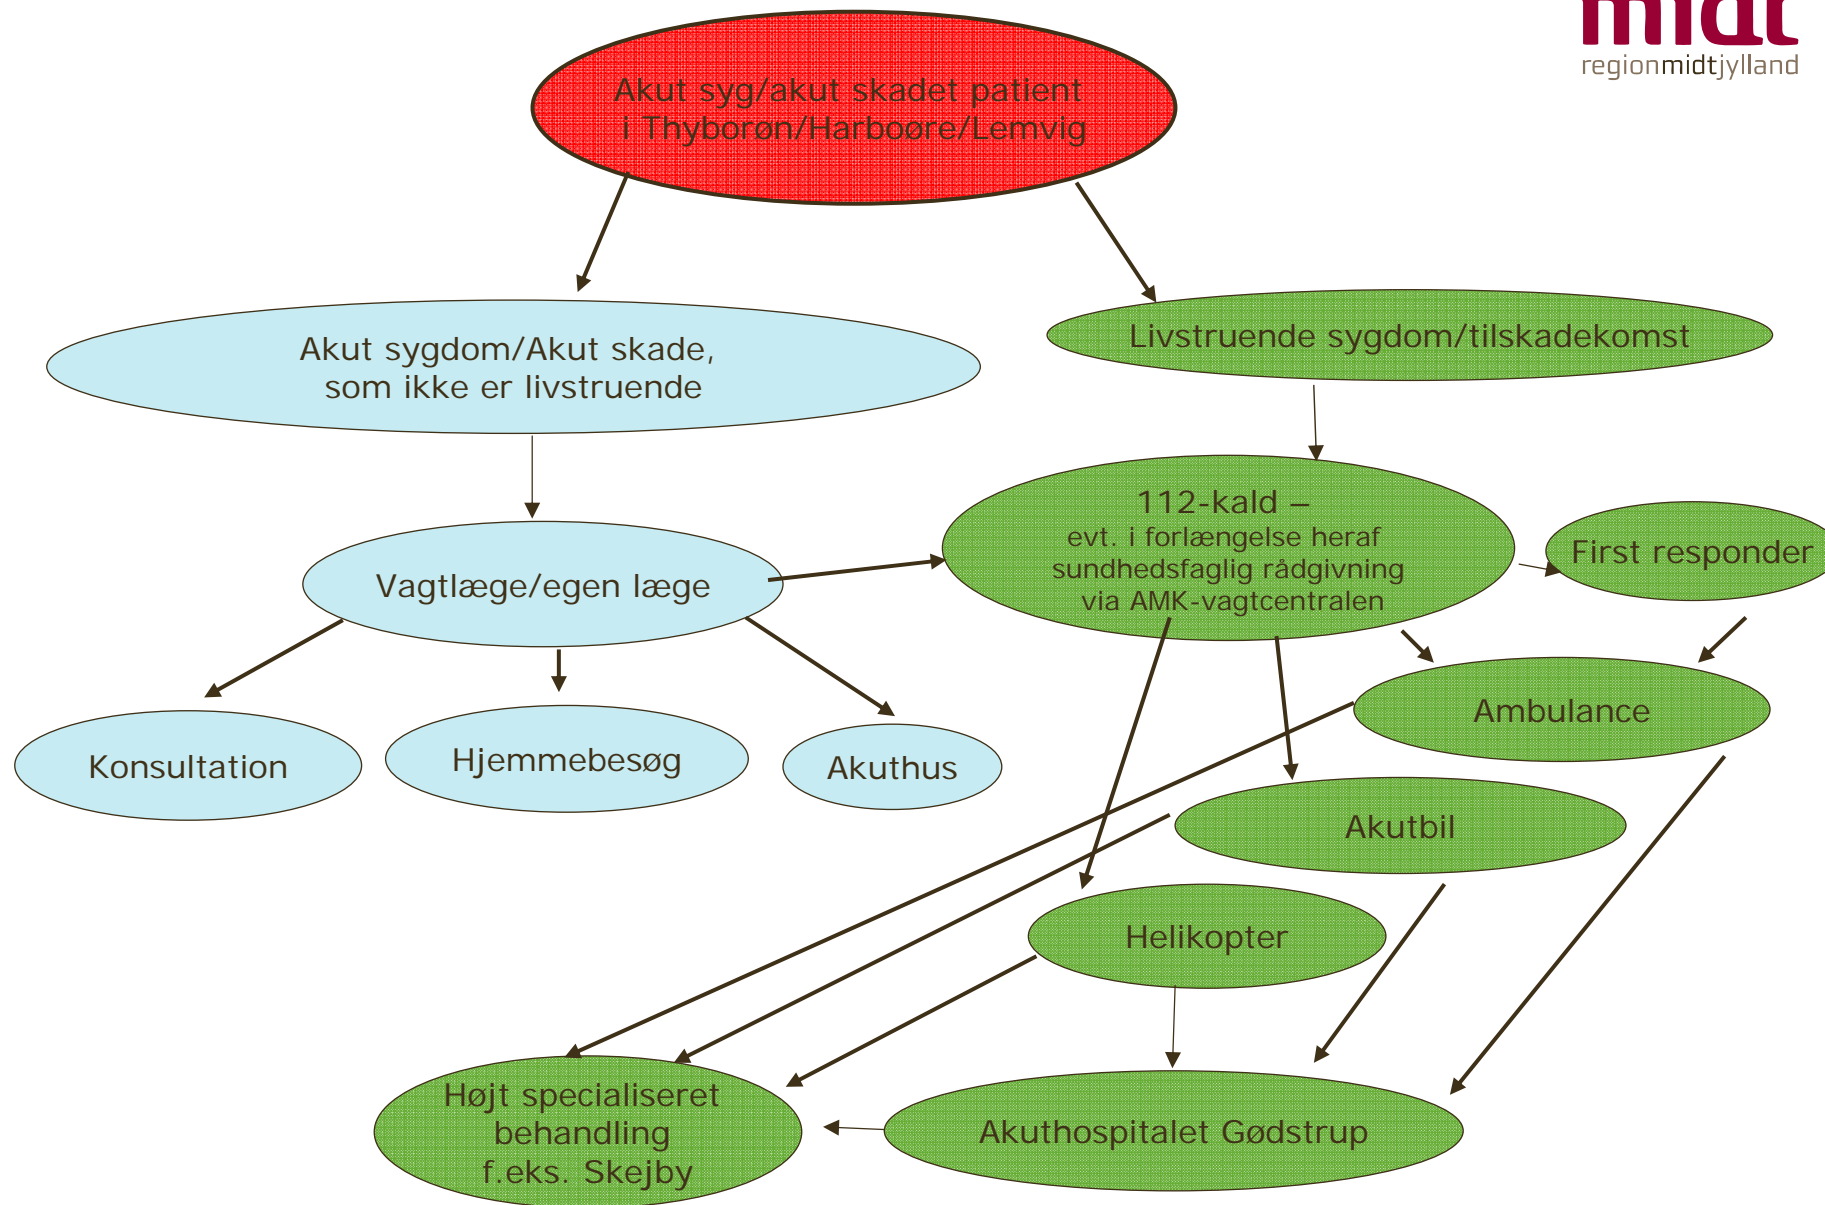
midt
regionmidtjylland

Akut syg/akut skadet patient
i Thyborøn/Harboøre/Lemvig

Akut sygdom/Akut skade,
som ikke er livstruende

Livstruende sygdom/tilskadekomst

Vagtlæge/egen læge

112-kald –
evt. i forlængelse heraf
sundhedsfaglig rådgivning
via AMK-vagtcentralen

First responder

Konsultation

Hjemmebesøg

Akuthus

Ambulance

Akutbil

Helikopter

Højt specialiseret
behandling
f.eks. Skejby

Akuthospitalet Gødstrup